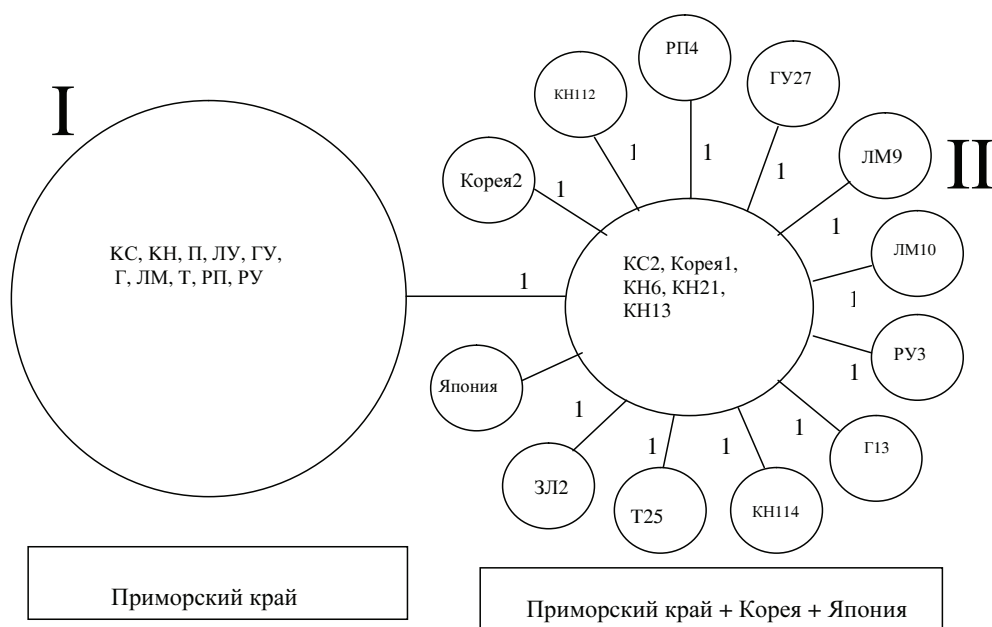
I

КС, КН, П, ЛУ, ГУ, Г, ЛМ, Т, РП, РУ

1

РП4

КН112

ГУ27

II

Корея2

1

1

1

ЛМ9

1

1

КС2, Корея1, КН6, КН21, КН13

ЛМ10

1

Япония

РУ3

1

1

1

1

1

Г13

ЗЛ2

Т25

КН114

Приморский край

Приморский край + Корея + Япония